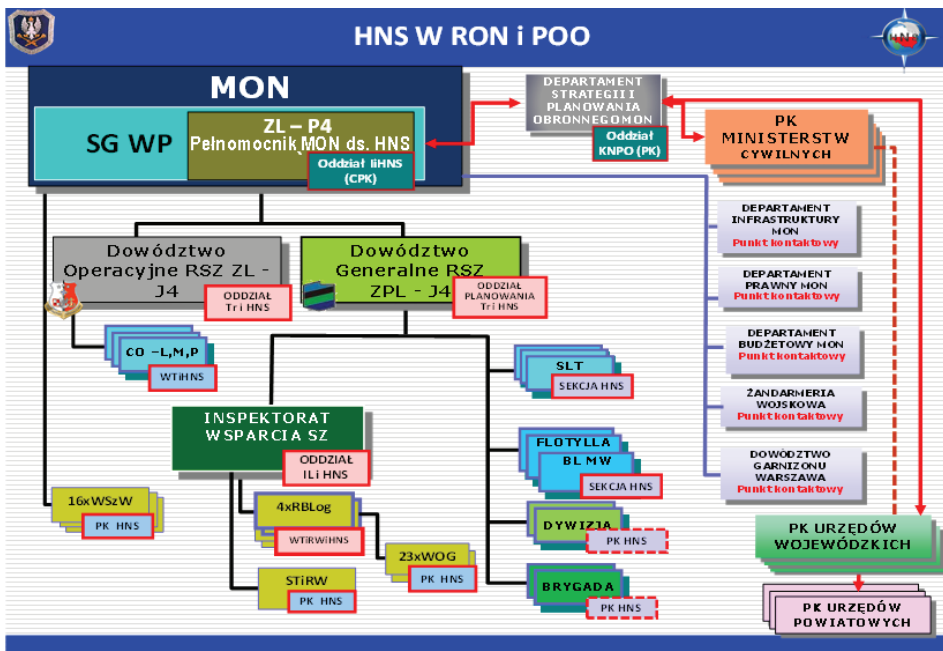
HNS W RON i POO

MON

SG WP

ZL – P4
Pełnomocnik MON ds. HNS

Oddział liHNS (CPK)

DEPARTAMENT STRATEGII I PLANOWANIA OBRONNEGO MON

Oddział KNPO (PK)

PK MINISTERSTW CYWILNYCH

DEPARTAMENT INFRASTRUKTURY MON
Punkt kontaktowy

DEPARTAMENT PRAWNY MON
Punkt kontaktowy

DEPARTAMENT BUDŻETOWY MON
Punkt kontaktowy

ŻANDARMERIA WOJSKOWA
Punkt kontaktowy

DOWÓDZTWO GARNIZONU WARSZAWA
Punkt kontaktowy

Dowództwo Operacyjne RSZ ZL - J4

ODDZIAŁ Tri HNS

Dowództwo Generalne RSZ ZPL - J4

ODDZIAŁ PLANOWANIA Tri HNS

CO –L,M,P

WTiHNS

SLT

SEKCJA HNS

INSPEKTORAT WSPARCIA SZ

ODDZIAŁ ILi HNS

FLOTYLLA

BL MW

SEKCJA HNS

16xWSzW

PK HNS

4xRBLog

WTiRWiHNS

23xWOG

PK HNS

DYWIZJA

PK HNS

STiRW

PK HNS

BRYGADA

PK HNS

PK URZĘDÓW WOJEWÓDZKICH

PK URZĘDÓW POWIATOWYCH